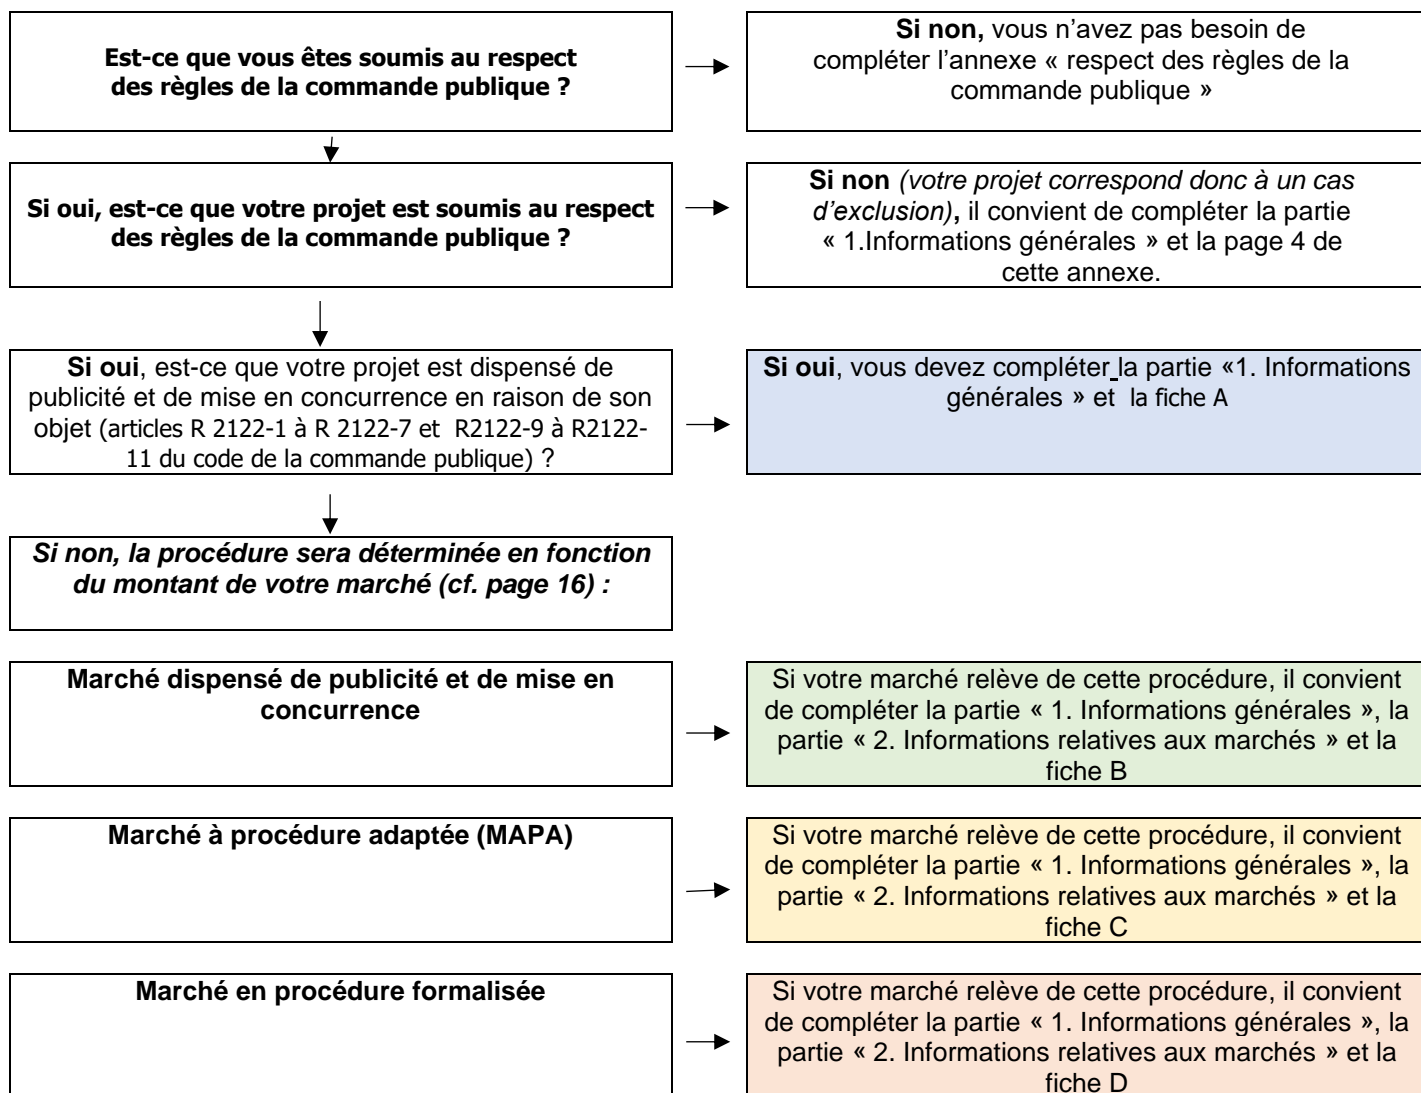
**Est-ce que vous êtes soumis au respect des règles de la commande publique ?**

**Si non,** vous n'avez pas besoin de compléter l'annexe « respect des règles de la commande publique »

**Si oui, est-ce que votre projet est soumis au respect des règles de la commande publique ?**

**Si non** *(votre projet correspond donc à un cas d'exclusion)***,** il convient de compléter la partie « 1.Informations générales » et la page 4 de cette annexe.

**Si oui**, est-ce que votre projet est dispensé de publicité et de mise en concurrence en raison de son objet (articles R 2122-1 à R 2122-7 et R2122-9 à R2122-11 du code de la commande publique) ?

**Si oui**, vous devez compléter la partie «1. Informations générales » et la fiche A

***Si non, la procédure sera déterminée en fonction du montant de votre marché (cf. page 16) :***

**Marché dispensé de publicité et de mise en concurrence**

Si votre marché relève de cette procédure, il convient de compléter la partie « 1. Informations générales », la partie « 2. Informations relatives aux marchés » et la fiche B

**Marché à procédure adaptée (MAPA)**

Si votre marché relève de cette procédure, il convient de compléter la partie « 1. Informations générales », la partie « 2. Informations relatives aux marchés » et la fiche C

**Marché en procédure formalisée**

Si votre marché relève de cette procédure, il convient de compléter la partie « 1. Informations générales », la partie « 2. Informations relatives aux marchés » et la fiche D